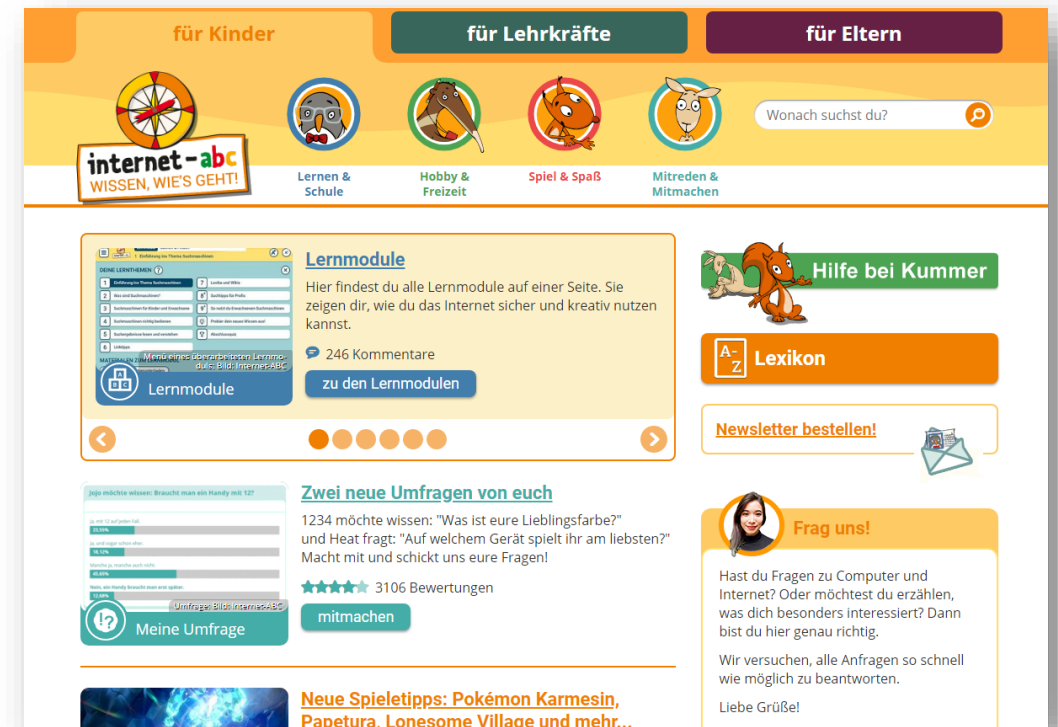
für Kinder
für Lehrkräfte
für Eltern

internet-abc
WISSEN, WIE'S GEHT!

Lernen & Schule
Hobby & Freizeit
Spiel & Spaß
Mitreden & Mitmachen

Wonach suchst du?

DEINE LERNTHEMEN
Menü eines überarbeiteten Lernmoduls; Bild: Internet-ABC
Lernmodule

Lernmodule
Hier findest du alle Lernmodule auf einer Seite. Sie zeigen dir, wie du das Internet sicher und kreativ nutzen kannst.
246 Kommentare
zu den Lernmodulen

Hilfe bei Kummer
Lexikon
Newsletter bestellen!

Jojo möchte wissen: Braucht man ein Handy mit 12?
23,55%
18,12%
45,65%
12,68%
Umfrage; Bild: Internet-ABC
Meine Umfrage

Zwei neue Umfragen von euch
1234 möchte wissen: "Was ist eure Lieblingsfarbe?" und Heat fragt: "Auf welchem Gerät spielt ihr am liebsten?" Macht mit und schickt uns eure Fragen!
3106 Bewertungen
mitmachen

Frag uns!
Hast du Fragen zu Computer und Internet? Oder möchtest du erzählen, was dich besonders interessiert? Dann bist du hier genau richtig.
Wir versuchen, alle Anfragen so schnell wie möglich zu beantworten.
Liebe Grüße!

Neue Spieletipps: Pokémon Karmesin, Papetura, Lonesome Village und mehr...